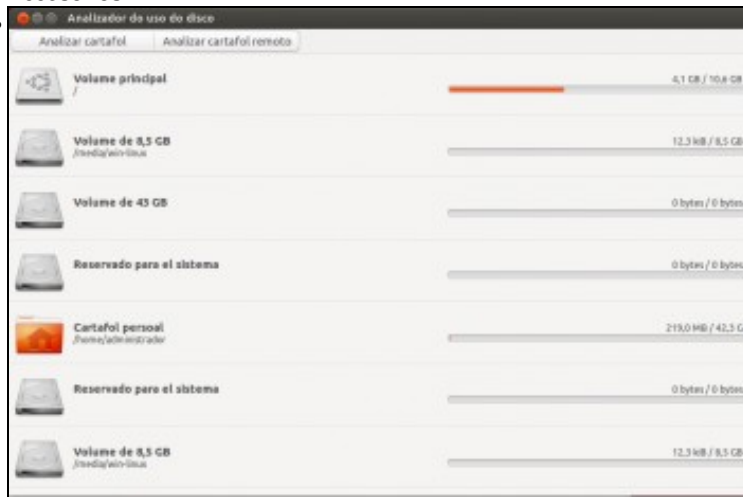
Analizador do uso do disco

Analizar cartafol | Analizar cartafol remoto

Volume principal
/
4,1 GB / 10,6 GB

Volume de 8,5 GB
/media/win-linux
12,3 kB / 8,5 GB

Volume de 43 GB
0 bytes / 0 bytes

Reservado para el sistema
0 bytes / 0 bytes

Cartafol persoal
/home/administrador
219,0 MB / 42,3 G

Reservado para el sistema
0 bytes / 0 bytes

Volume de 8,5 GB
/media/win-linux
12,3 kB / 8,5 GB